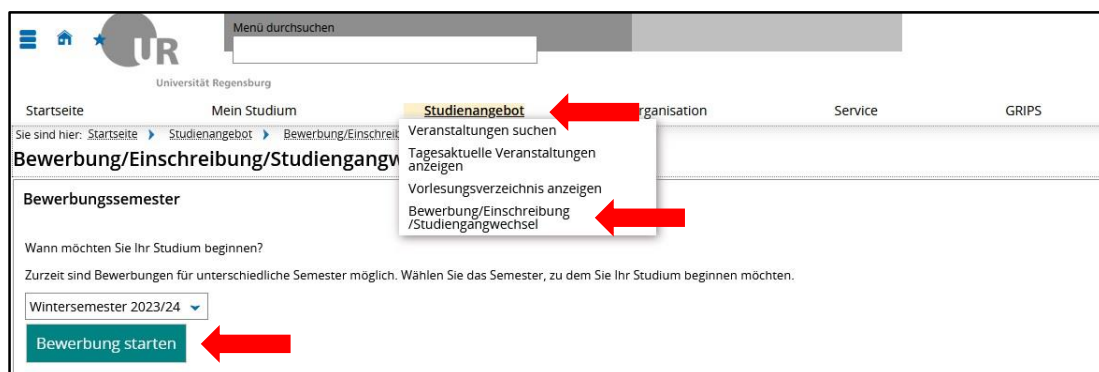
UR
Universität Regensburg

Menü durchsuchen

Startseite Mein Studium Studienangebot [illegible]rganisation Service GRIPS

Sie sind hier: Startseite › Studienangebot › Bewerbung/Einschreib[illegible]

Bewerbung/Einschreibung/Studiengangw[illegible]

Veranstaltungen suchen
Tagesaktuelle Veranstaltungen anzeigen
Vorlesungsverzeichnis anzeigen
Bewerbung/Einschreibung /Studiengangwechsel

Bewerbungssemester

Wann möchten Sie Ihr Studium beginnen?

Zurzeit sind Bewerbungen für unterschiedliche Semester möglich. Wählen Sie das Semester, zu dem Sie Ihr Studium beginnen möchten.

Wintersemester 2023/24

Bewerbung starten